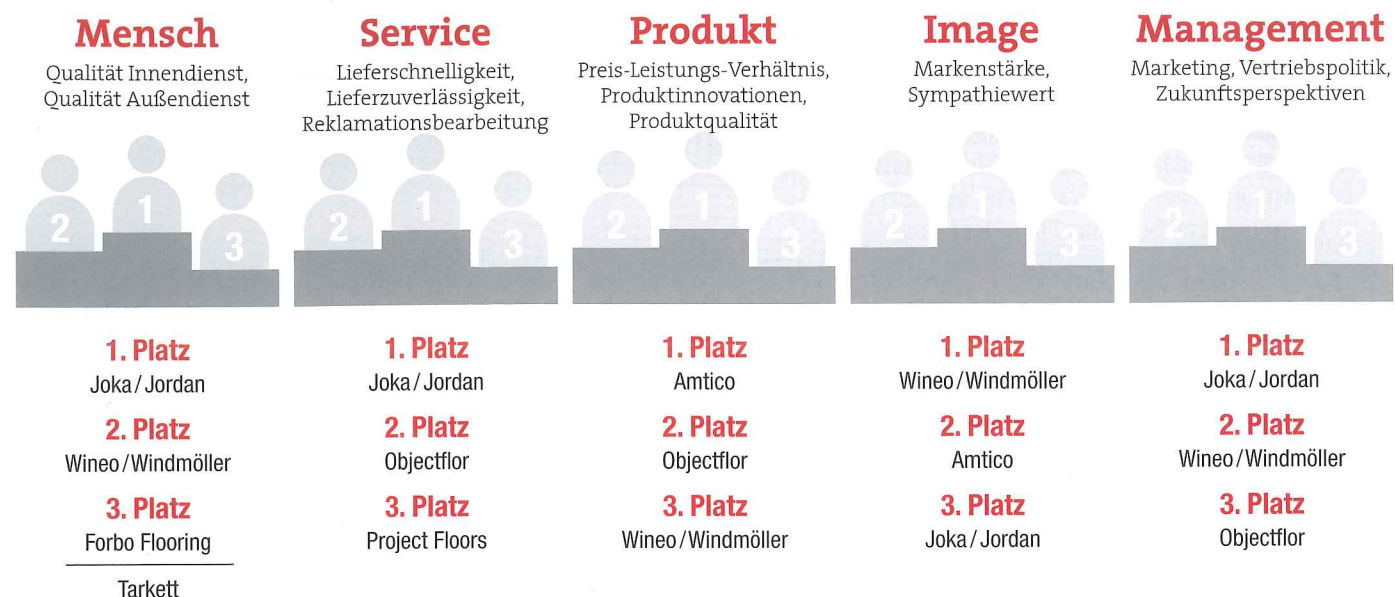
Mensch
Qualität Innendienst, Qualität Außendienst

2 1 3

1. Platz
Joka / Jordan
2. Platz
Wineo / Windmöller
3. Platz
Forbo Flooring
Tarkett

Service
Lieferschnelligkeit, Lieferzuverlässigkeit, Reklamationsbearbeitung

2 1 3

1. Platz
Joka / Jordan
2. Platz
Objectflor
3. Platz
Project Floors

Produkt
Preis-Leistungs-Verhältnis, Produktinnovationen, Produktqualität

2 1 3

1. Platz
Amtico
2. Platz
Objectflor
3. Platz
Wineo / Windmöller

Image
Markenstärke, Sympathiewert

2 1 3

1. Platz
Wineo / Windmöller
2. Platz
Amtico
3. Platz
Joka / Jordan

Management
Marketing, Vertriebspolitik, Zukunftsperspektiven

2 1 3

1. Platz
Joka / Jordan
2. Platz
Wineo / Windmöller
3. Platz
Objectflor